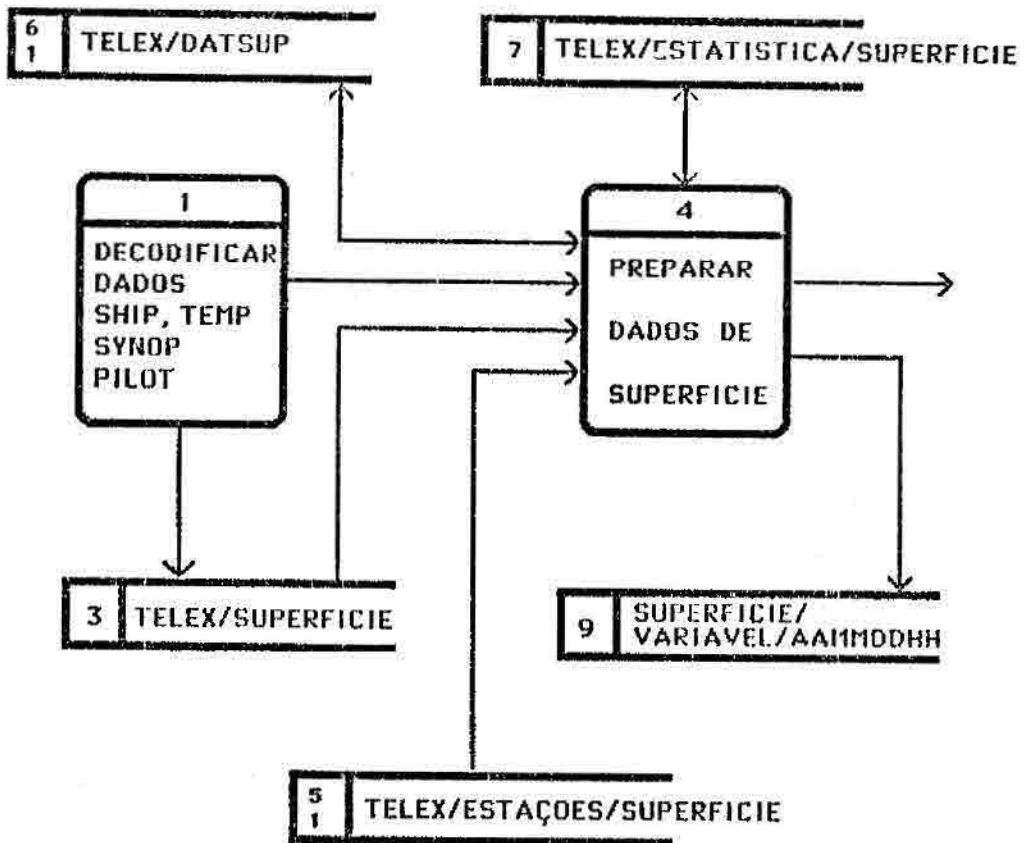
6
1
TELEX/DATSUP

7
TELEX/ESTATISTICA/SUPERFICIE

1
DECODIFICAR DADOS SHIP, TEMP SYNOP PILOT

4
PREPARAR DADOS DE SUPERFICIE

3
TELEX/SUPERFICIE

9
SUPERFICIE/ VARIAVEL/AAMMDDHH

5
1
TELEX/ESTAÇOES/SUPERFICIE